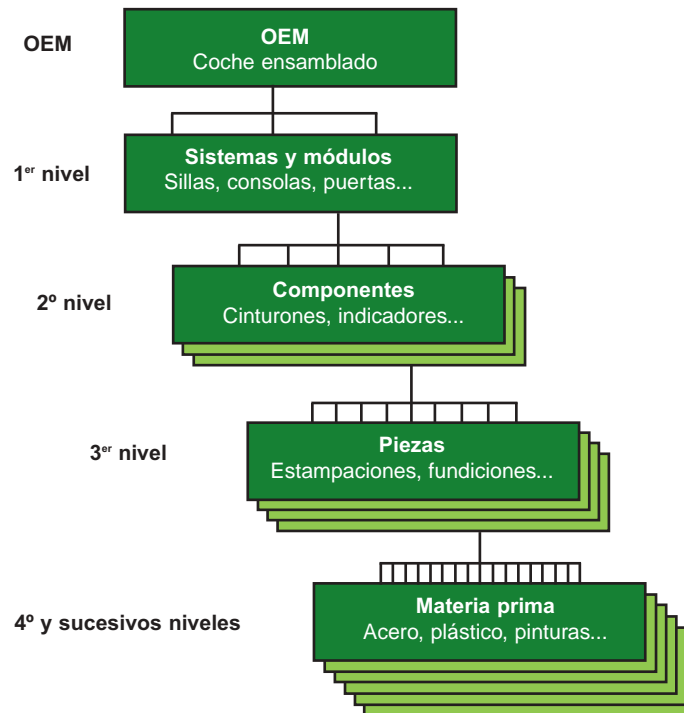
OEM

OEM
Coche ensamblado

1$^{er}$ nivel

Sistemas y módulos
Sillas, consolas, puertas...

2º nivel

Componentes
Cinturones, indicadores...

3$^{er}$ nivel

Piezas
Estampaciones, fundiciones...

4º y sucesivos niveles

Materia prima
Acero, plástico, pinturas...